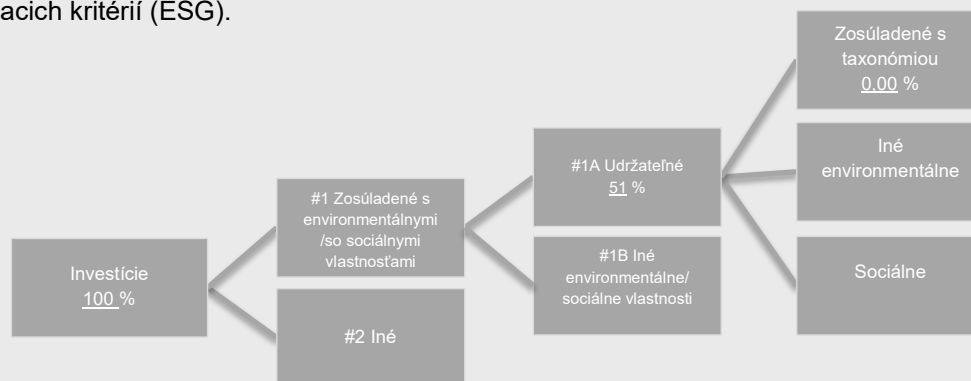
acich kritérií (ESG).

Investície
100 %

#1 Zosúladené s environmentálnymi /so sociálnymi vlastnosťami

#2 Iné

#1A Udržateľné
51 %

#1B Iné environmentálne/ sociálne vlastnosti

Zosúladené s taxonómiou
0,00 %

Iné environmentálne

Sociálne